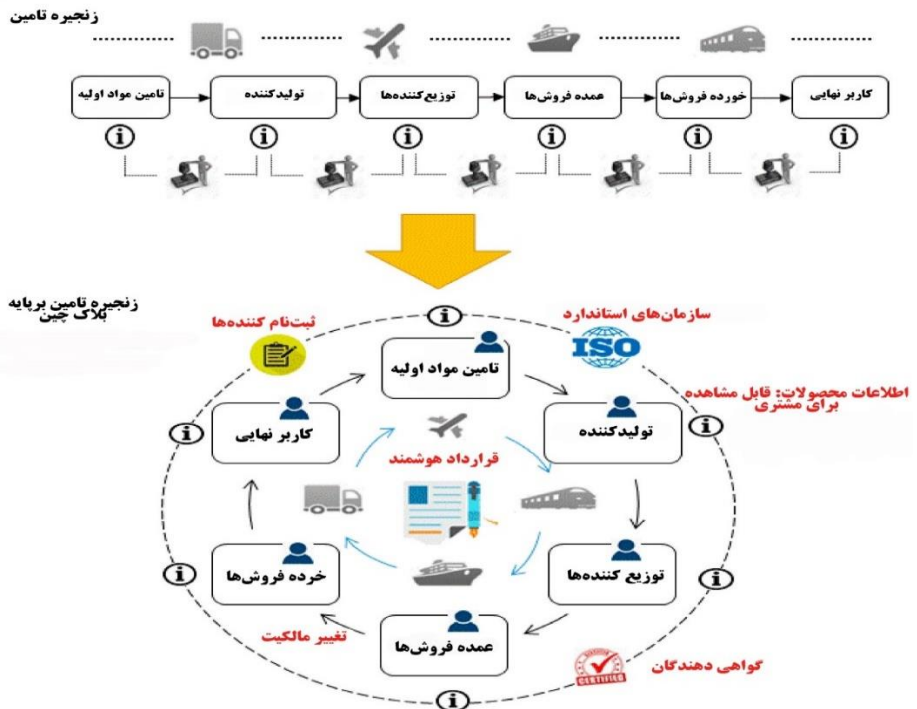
زنجیره تامین

تامین مواد اولیه
تولیدکننده
توزیع‌کننده‌ها
عمده فروش‌ها
خورده فروش‌ها
کاربر نهایی

زنجیره تامین برپایه بلاک چین

ثبت‌نام کننده‌ها
سازمان‌های استاندارد
ISO
اطلاعات محصولات: قابل مشاهده برای مشتری
تامین مواد اولیه
کاربر نهایی
تولیدکننده
قرارداد هوشمند
خرده فروش‌ها
توزیع کننده‌ها
عمده فروش‌ها
تغییر مالکیت
گواهی دهندگان
CERTIFIED